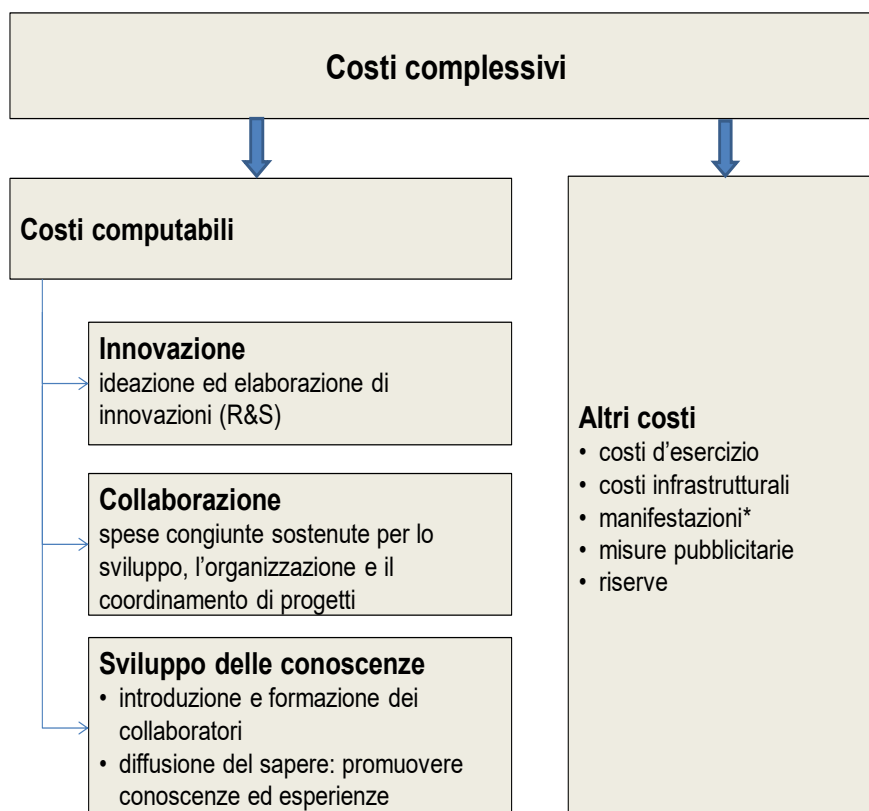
Costi complessivi

Costi computabili

Innovazione
ideazione ed elaborazione di innovazioni (R&S)

Collaborazione
spese congiunte sostenute per lo sviluppo, l'organizzazione e il coordinamento di progetti

Sviluppo delle conoscenze
• introduzione e formazione dei collaboratori
• diffusione del sapere: promuovere conoscenze ed esperienze

Altri costi
• costi d'esercizio
• costi infrastrutturali
• manifestazioni*
• misure pubblicitarie
• riserve